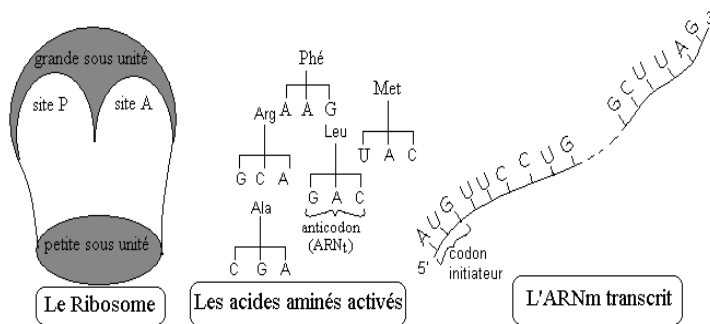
grande sous unité
site P
site A
petite sous unité
Le Ribosome

Phé
A A G
Arg
G C A
Met
U A C
Leu
G A C
anticodon
($ARN_t$)
Ala
C G A
Les acides aminés activés

A U G U U C C U G
G C U U A G
5'
codon
initiateur
L'ARNm transcrit